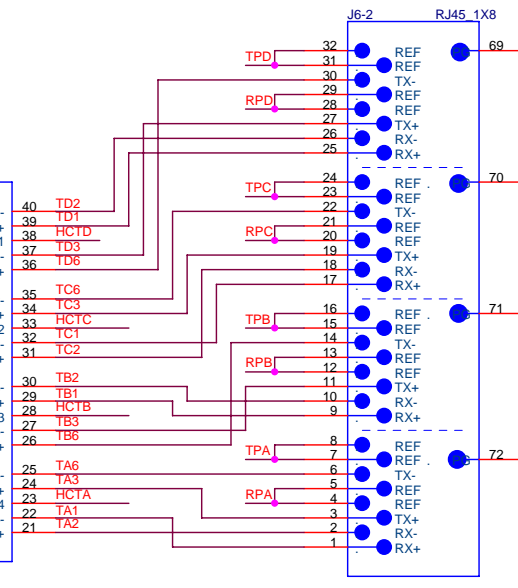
J6-2
RJ45_1X8

TPD
32
REF
31
REF
69
30
TX-
RPD
29
REF
28
REF
27
TX+
26
RX-
25
RX+

TPC
24
REF
70
23
REF
22
TX-
RPC
21
REF
20
REF
19
TX+
18
RX-
17
RX+

TPB
16
REF
71
15
REF
14
TX-
RPB
13
REF
12
REF
11
TX+
10
RX-
9
RX+

TPA
8
REF
72
7
REF
6
TX-
RPA
5
REF
4
REF
3
TX+
2
RX-
1
RX+

40 TD2
39 TD1
38 HCTD
37 TD3
36 TD6
35 TC6
34 TC3
33 HCTC
32 TC1
31 TC2
30 TB2
29 TB1
28 HCTB
27 TB3
26 TB6
25 TA6
24 TA3
23 HCTA
22 TA1
21 TA2